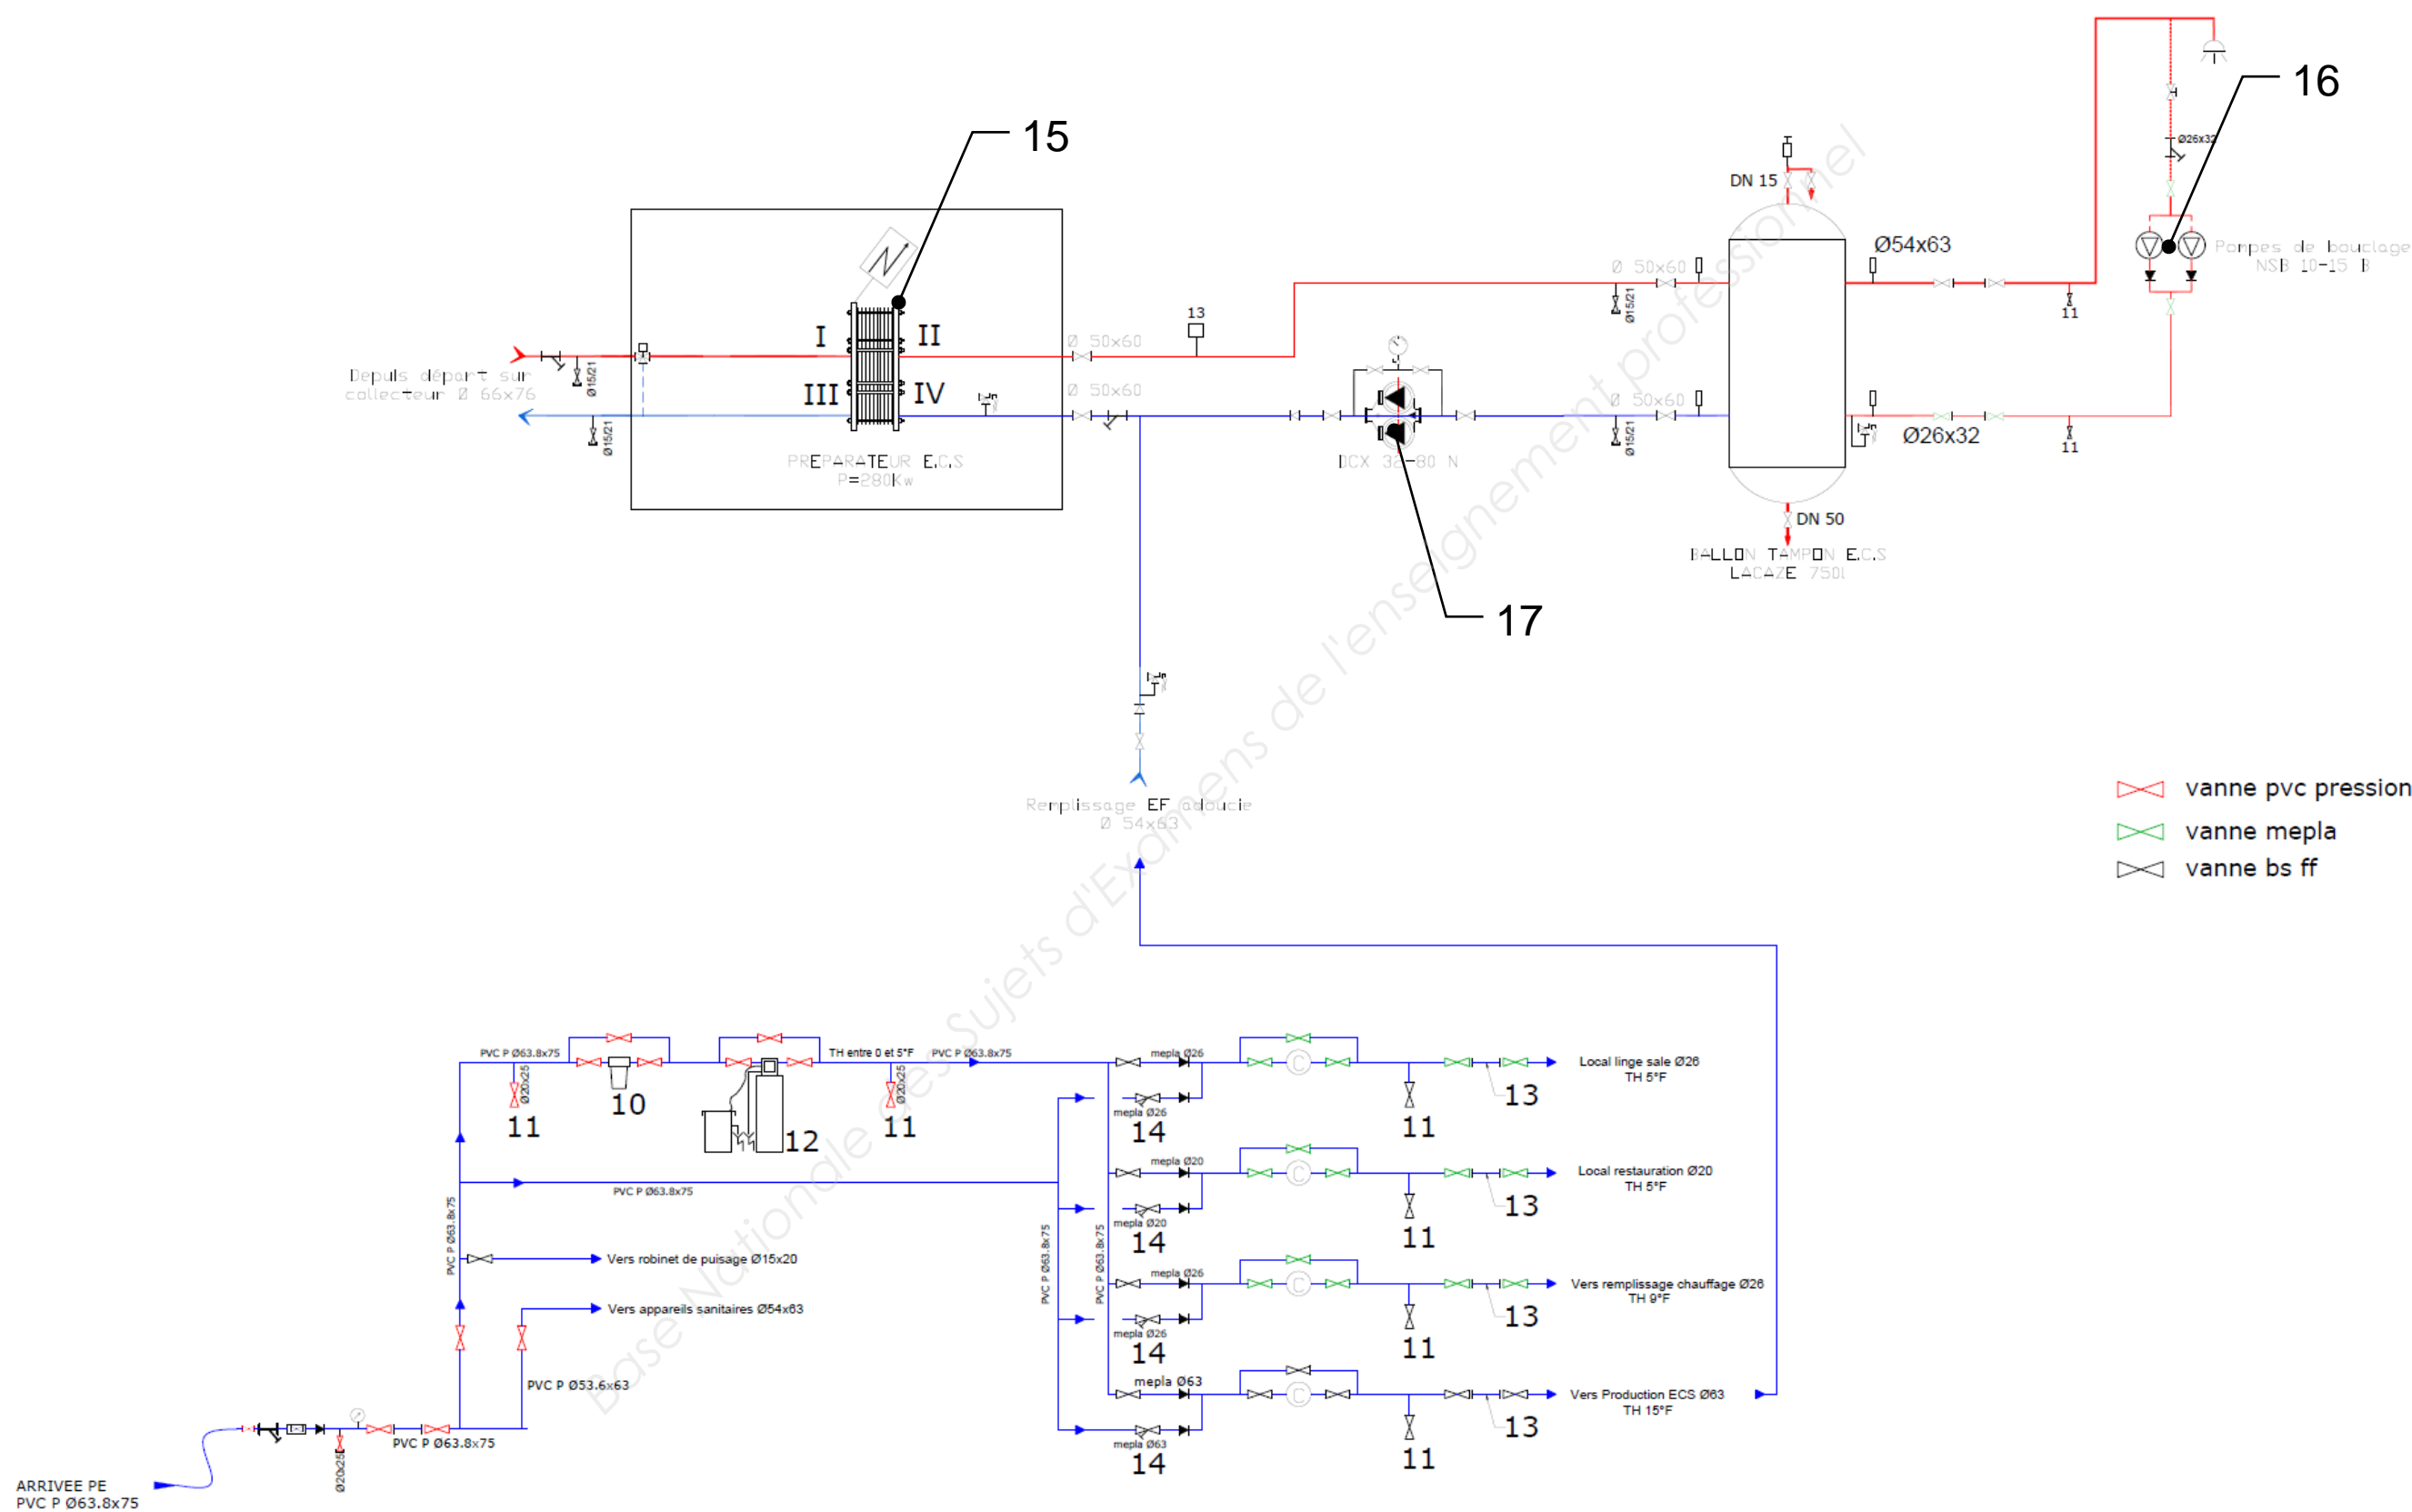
15

16

17

Depuis départ sur collecteur Ø 66x76

Ø 15/21

Ø 15/21

I

II

III

IV

PREPARATEUR E.C.S
P=280Kw

Ø 50x60

Ø 50x60

13

DCX 32-80 N

Ø 50x60

Ø 50x60

Ø15/21

Ø15/21

DN 15

Ø54x63

Ø26x32

DN 50

BALLON TAMPON E.C.S
LACAZE 750l

11

11

Ø26x32

Pompes de bouclage
NSB 10-15 B

Remplissage EF adoucie
Ø 54x63

vanne pvc pression

vanne mepla

vanne bs ff

Base Nationale des Sujets d'Examens de l'enseignement professionnel

PVC P Ø63.8x75

Ø20x25

11

10

12

TH entre 0 et 5°F

PVC P Ø63.8x75

Ø20x25

11

PVC P Ø63.8x75

PVC P Ø63.8x75

Vers robinet de puisage Ø15x20

Vers appareils sanitaires Ø54x63

PVC P Ø53.6x63

PVC P Ø63.8x75

Ø20x25

ARRIVEE PE
PVC P Ø63.8x75

PVC P Ø63.8x75

PVC P Ø63.8x75

mepla Ø26

mepla Ø26

14

11

13

Local linge sale Ø26
TH 5°F

mepla Ø20

mepla Ø20

14

11

13

Local restauration Ø20
TH 5°F

mepla Ø26

mepla Ø26

14

11

13

Vers remplissage chauffage Ø26
TH 9°F

mepla Ø63

mepla Ø63

14

11

13

Vers Production ECS Ø63
TH 15°F